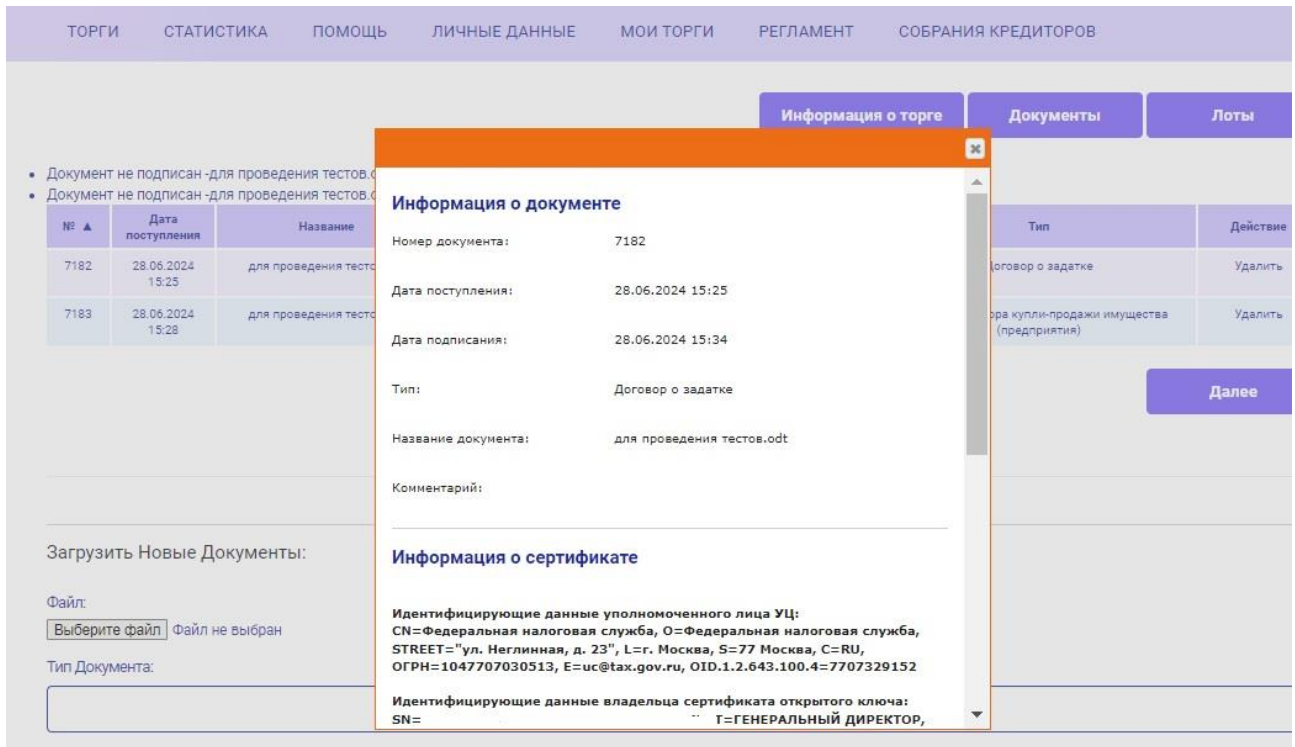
ТОРГИ СТАТИСТИКА ПОМОЩЬ ЛИЧНЫЕ ДАННЫЕ МОИ ТОРГИ РЕГЛАМЕНТ СОБРАНИЯ КРЕДИТОРОВ

Информация о торге | Документы | Лоты

• Документ не подписан -для проведения тестов.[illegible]
• Документ не подписан -для проведения тестов.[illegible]

| № ▲ | Дата поступления | Название | Тип | Действие |
|---|---|---|---|---|
| 7182 | 28.06.2024 15:25 | для проведения тесто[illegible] | Договор о задатке | Удалить |
| 7183 | 28.06.2024 15:28 | для проведения тесто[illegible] | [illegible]ра купли-продажи имущества (предприятия) | Удалить |

Далее

Загрузить Новые Документы:

Файл:
Выберите файл Файл не выбран
Тип Документа:

Информация о документе

Номер документа: 7182

Дата поступления: 28.06.2024 15:25

Дата подписания: 28.06.2024 15:34

Тип: Договор о задатке

Название документа: для проведения тестов.odt

Комментарий:

Информация о сертификате

Идентифицирующие данные уполномоченного лица УЦ:
CN=Федеральная налоговая служба, O=Федеральная налоговая служба, STREET="ул. Неглинная, д. 23", L=г. Москва, S=77 Москва, C=RU, ОГРН=1047707030513, E=uc@tax.gov.ru, OID.1.2.643.100.4=7707329152

Идентифицирующие данные владельца сертификата открытого ключа:
SN= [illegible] T=ГЕНЕРАЛЬНЫЙ ДИРЕКТОР,